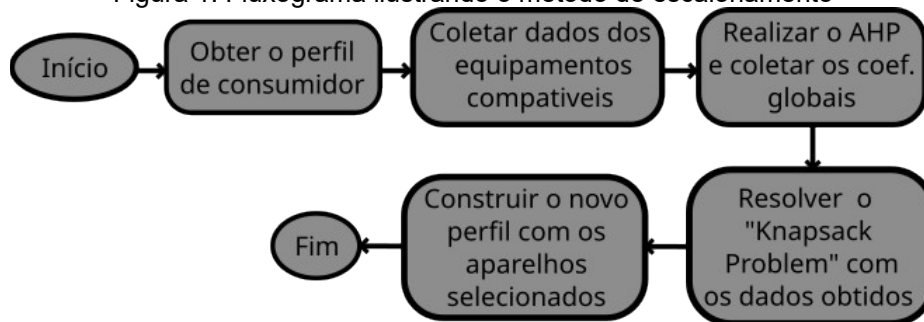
Figura 1: Fluxograma ilustrando o método de escalonamento

Início

Obter o perfil de consumidor

Coletar dados dos equipamentos compativeis

Realizar o AHP e coletar os coef. globais

Resolver o "Knapsack Problem" com os dados obtidos

Construir o novo perfil com os aparelhos selecionados

Fim